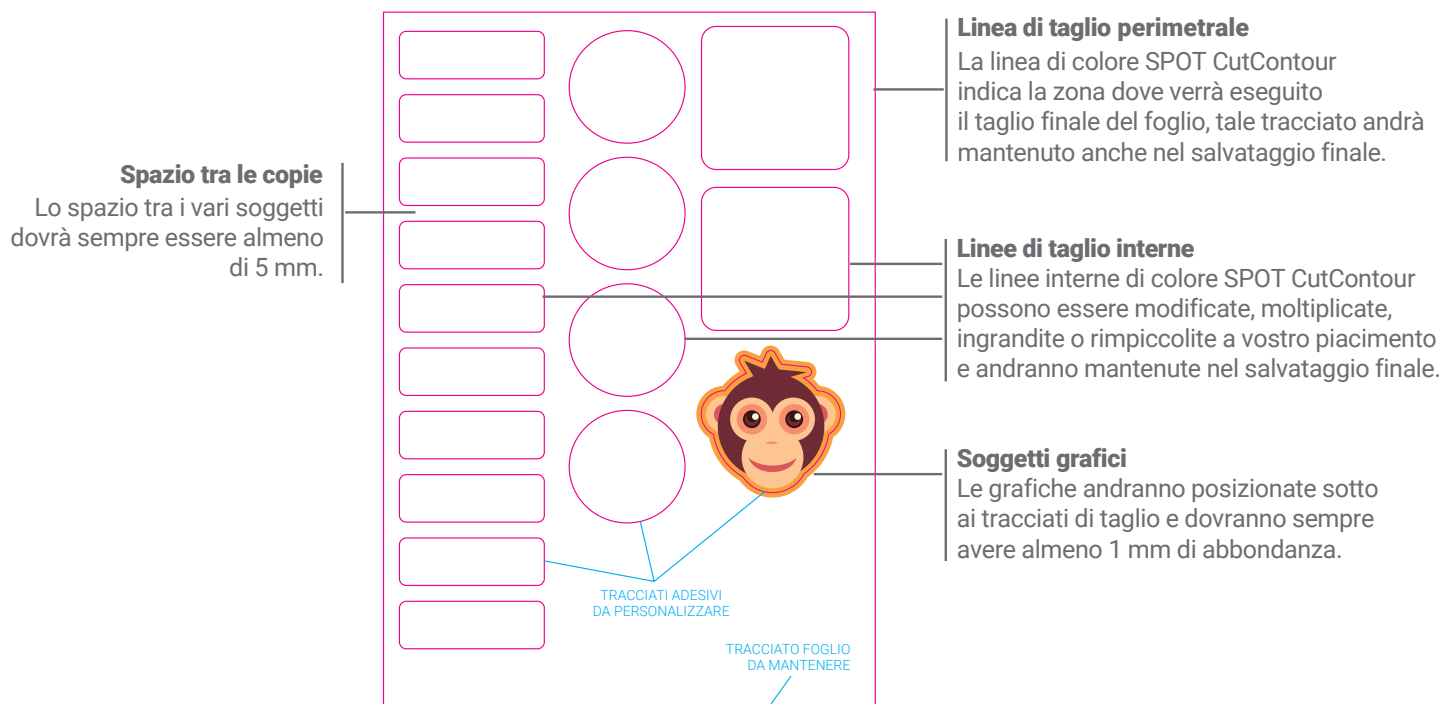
Spazio tra le copie
Lo spazio tra i vari soggetti dovrà sempre essere almeno di 5 mm.

Linea di taglio perimetrale
La linea di colore SPOT CutContour indica la zona dove verrà eseguito il taglio finale del foglio, tale tracciato andrà mantenuto anche nel salvataggio finale.

Linee di taglio interne
Le linee interne di colore SPOT CutContour possono essere modificate, moltiplicate, ingrandite o rimpiccolite a vostro piacimento e andranno mantenute nel salvataggio finale.

Soggetti grafici
Le grafiche andranno posizionate sotto ai tracciati di taglio e dovranno sempre avere almeno 1 mm di abbondanza.

TRACCIATI ADESIVI DA PERSONALIZZARE

TRACCIATO FOGLIO DA MANTENERE